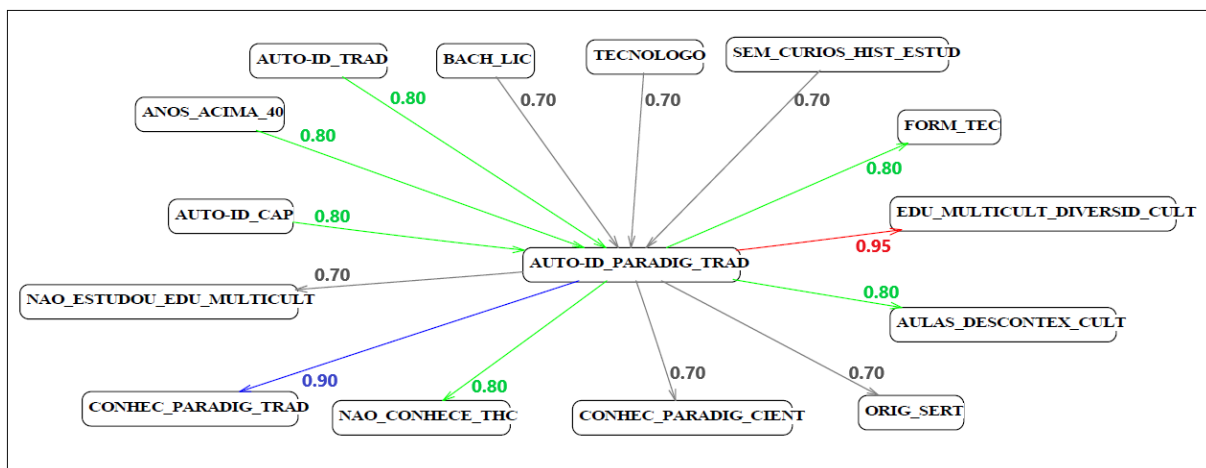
AUTO-ID_TRAD
BACH_LIC
TECNOLOGO
SEM_CURIOS_HIST_ESTUD
0.80
0.70
0.70
0.70
ANOS_ACIMA_40
0.80
FORM_TEC
0.80
AUTO-ID_CAP
0.80
EDU_MULTICULT_DIVERSID_CULT
0.95
AUTO-ID_PARADIG_TRAD
0.70
NAO_ESTUDOU_EDU_MULTICULT
0.80
AULAS_DESCONTEX_CULT
0.90
0.80
0.70
0.70
CONHEC_PARADIG_TRAD
NAO_CONHECE_THC
CONHEC_PARADIG_CIENT
ORIG_SERT